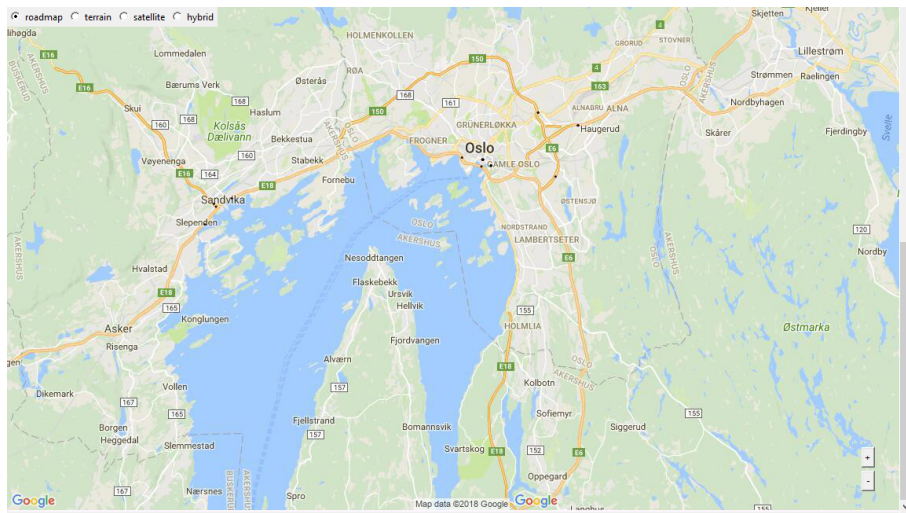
roadmap terrain satellite hybrid

Lommedalen
Bærums Verk
Haslum
Kolsås
Dælivann
Bekkestua
Stabekk
Fornebu
Østerås
RØA
HOLMENKOLLEN
FROGNER
GRÜNERLØKKA
Oslo
GAMLE OSLO
Skui
Vøyenenga
Sandvika
Slependen
Hvalstad
Asker
Konglungen
Risenga
Vollen
Dikemark
Borgen
Heggedal
Slemmestad
Nærsnes
Spro
Nesoddtangen
Flaskebekk
Ursvik
Hellvik
Fjordvangen
Alværn
Fjellstrand
Bomannsvik
Svartskog
NORDSTRAND
LAMBERTSETER
HOLMLIA
Kolbotn
Sofiemyr
Oppegard
Siggerud
ØSTENSJØ
Haugerud
ALNABRU
ALNA
GRORUD
STOVNER
Skjetten
Lillestrøm
Strømmen
Raelingen
Nordbyhagen
Skårer
Fjerdingby
Nordby
Østmarka
Svelle
AKERSHUS
BUSKERUD
OSLO
lihøgda
E16
E18
E6
150
168
160
164
161
163
155
157
165
167
152
120
4
Map data ©2018 Google
Google
Google
+
-